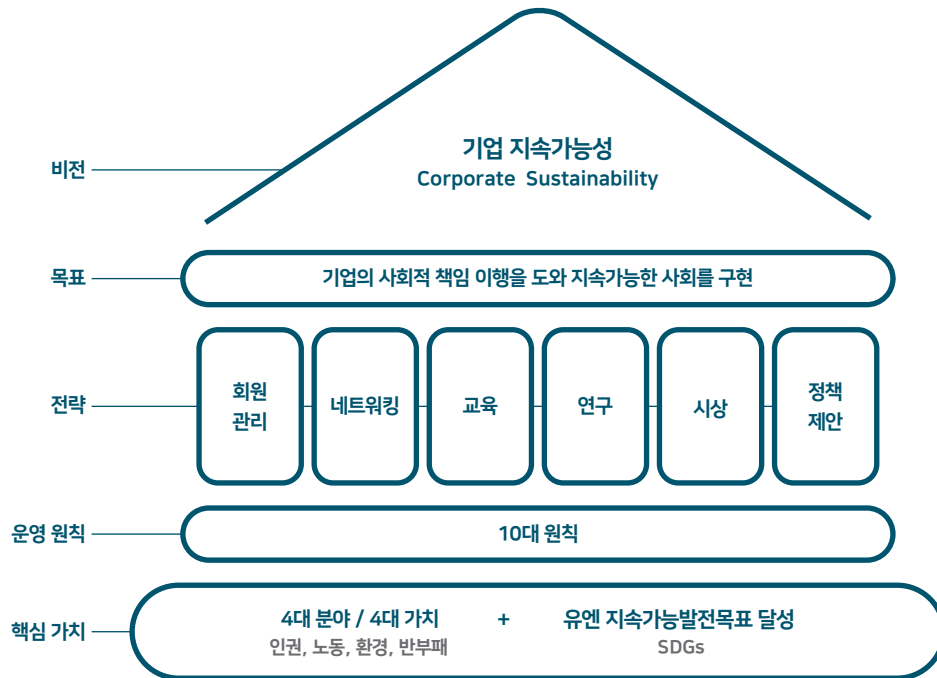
기업 지속가능성
Corporate Sustainability

비전

목표

기업의 사회적 책임 이행을 도와 지속가능한 사회를 구현

전략

회원 관리

네트워킹

교육

연구

시상

정책 제안

운영 원칙

10대 원칙

핵심 가치

4대 분야 / 4대 가치
인권, 노동, 환경, 반부패

+

유엔 지속가능발전목표 달성
SDGs